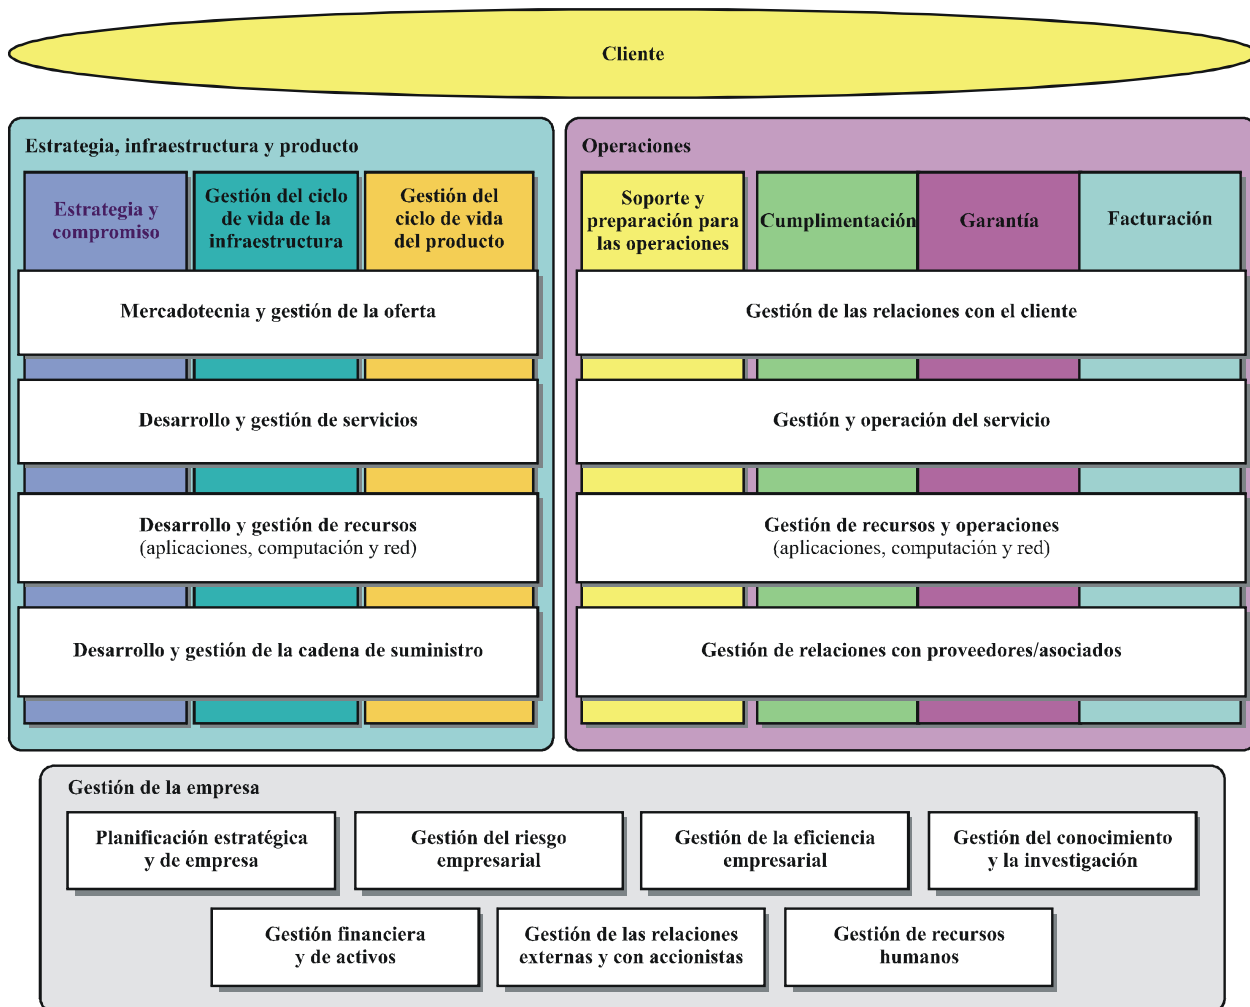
Cliente

Estrategia, infraestructura y producto

Estrategia y compromiso

Gestión del ciclo de vida de la infraestructura

Gestión del ciclo de vida del producto

Mercadotecnia y gestión de la oferta

Desarrollo y gestión de servicios

Desarrollo y gestión de recursos (aplicaciones, computación y red)

Desarrollo y gestión de la cadena de suministro

Operaciones

Soporte y preparación para las operaciones

Cumplimentación

Garantía

Facturación

Gestión de las relaciones con el cliente

Gestión y operación del servicio

Gestión de recursos y operaciones (aplicaciones, computación y red)

Gestión de relaciones con proveedores/asociados

Gestión de la empresa

Planificación estratégica y de empresa

Gestión del riesgo empresarial

Gestión de la eficiencia empresarial

Gestión del conocimiento y la investigación

Gestión financiera y de activos

Gestión de las relaciones externas y con accionistas

Gestión de recursos humanos